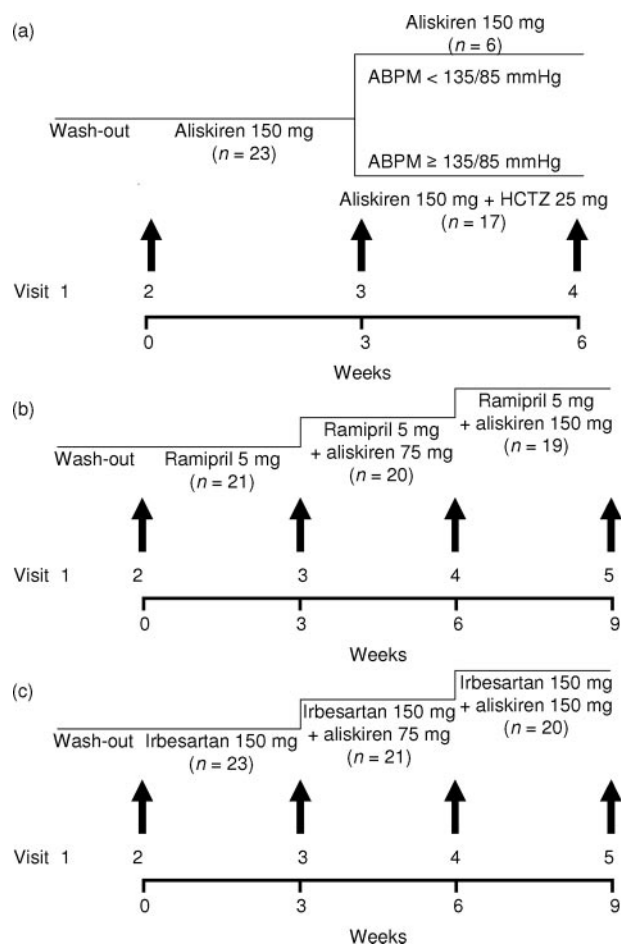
(a)

Aliskiren 150 mg
($n = 6$)

ABPM < 135/85 mmHg

Wash-out Aliskiren 150 mg
($n = 23$)

ABPM ≥ 135/85 mmHg

Aliskiren 150 mg + HCTZ 25 mg
($n = 17$)

Visit 1 2 3 4

0 3 6

Weeks

(b)

Wash-out Ramipril 5 mg
($n = 21$)

Ramipril 5 mg
+ aliskiren 75 mg
($n = 20$)

Ramipril 5 mg
+ aliskiren 150 mg
($n = 19$)

Visit 1 2 3 4 5

0 3 6 9

Weeks

(c)

Wash-out Irbesartan 150 mg
($n = 23$)

Irbesartan 150 mg
+ aliskiren 75 mg
($n = 21$)

Irbesartan 150 mg
+ aliskiren 150 mg
($n = 20$)

Visit 1 2 3 4 5

0 3 6 9

Weeks